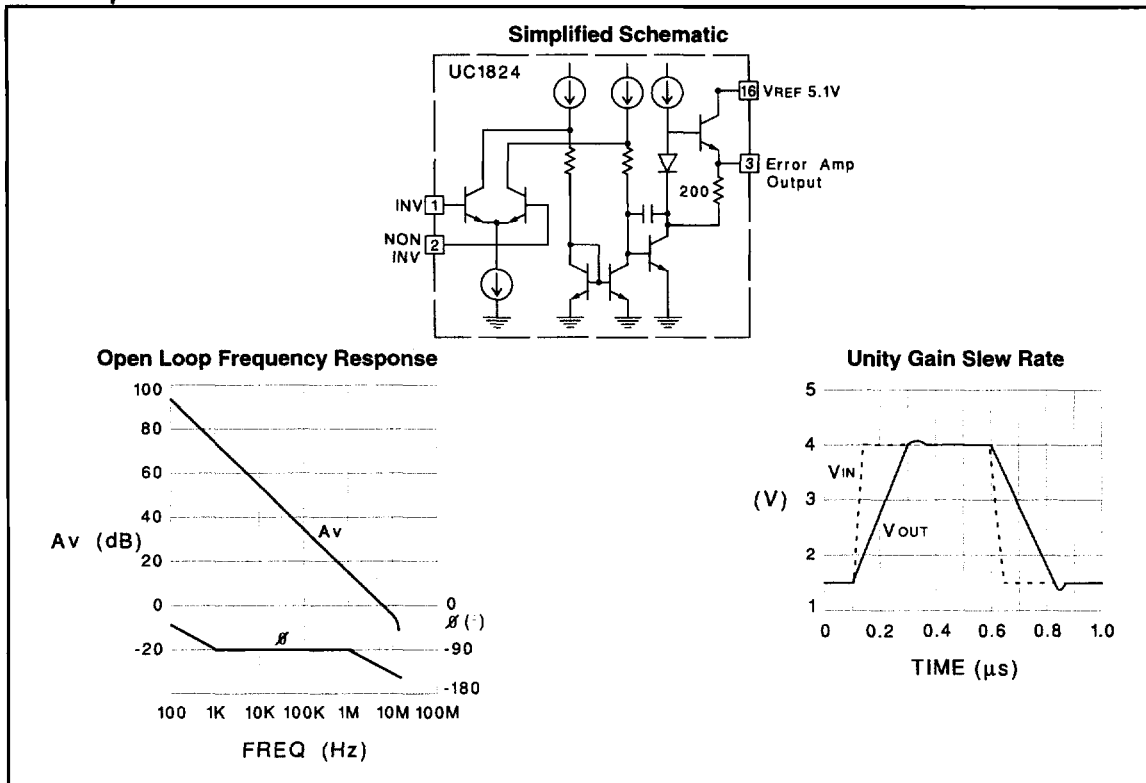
Simplified Schematic

UC1824

16 VREF 5.1V

3 Error Amp Output

200

INV 1

NON INV 2

Open Loop Frequency Response

100
80
60
40
Av (dB)
20
0
-20

Av

Ø

0
Ø (°)
-90
-180

100 1K 10K 100K 1M 10M 100M

FREQ (Hz)

Unity Gain Slew Rate

5
4
(V) 3
2
1

VIN

VOUT

0 0.2 0.4 0.6 0.8 1.0

TIME (µs)